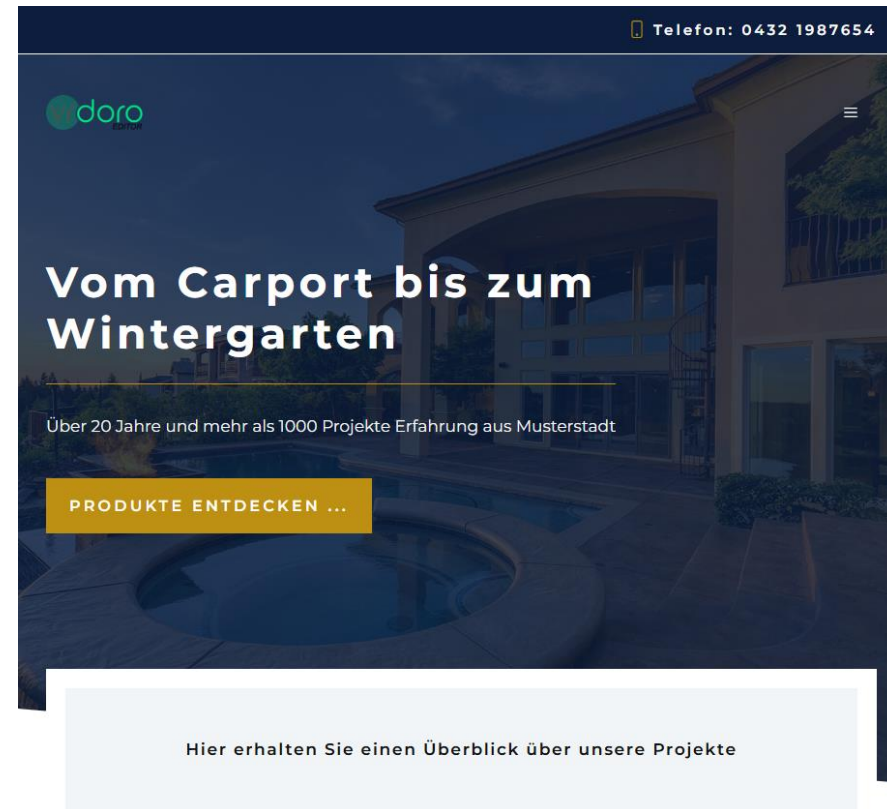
Telefon: 0432 1987654

doro
EDITOR

Vom Carport bis zum Wintergarten

Über 20 Jahre und mehr als 1000 Projekte Erfahrung aus Musterstadt

PRODUKTE ENTDECKEN ...

Hier erhalten Sie einen Überblick über unsere Projekte